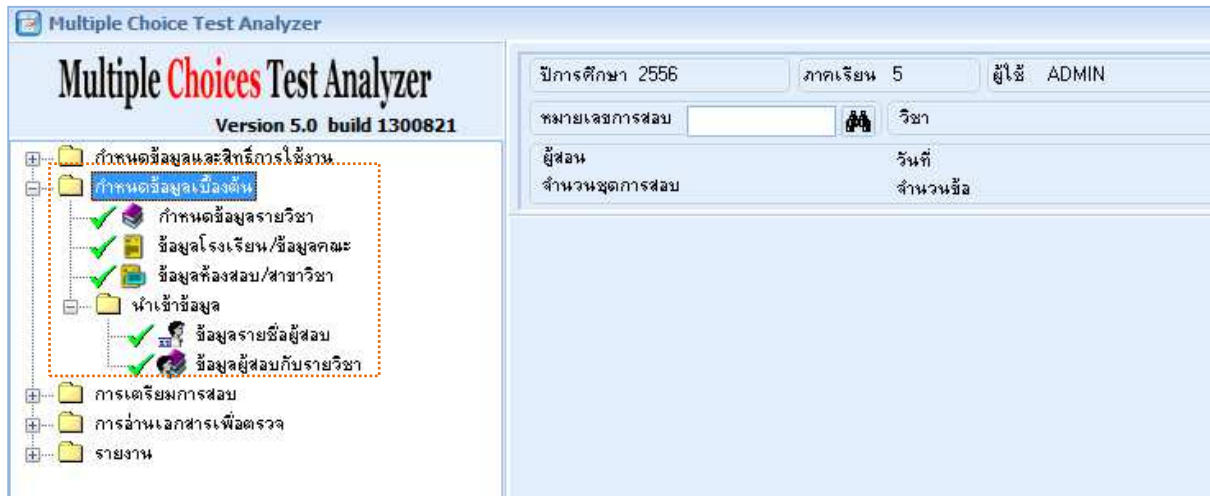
Multiple Choice Test Analyzer

Multiple Choices Test Analyzer
Version 5.0 build 1300821

กำหนดข้อมูลและสิทธิ์การใช้งาน
กำหนดข้อมูลเบื้องต้น
กำหนดข้อมูลรายวิชา
ข้อมูลโรงเรียน/ข้อมูลคณะ
ข้อมูลห้องสอบ/สาขาวิชา
นำเข้าข้อมูล
ข้อมูลรายชื่อผู้สอบ
ข้อมูลผู้สอบกับรายวิชา
การเตรียมการสอบ
การอ่านเอกสารเพื่อตรวจ
รายงาน

ปีการศึกษา 2556
ภาคเรียน 5
ผู้ใช้ ADMIN
หมายเลขการสอบ
วิชา
ผู้สอน
วันที่
จำนวนชุดการสอบ
จำนวนข้อ